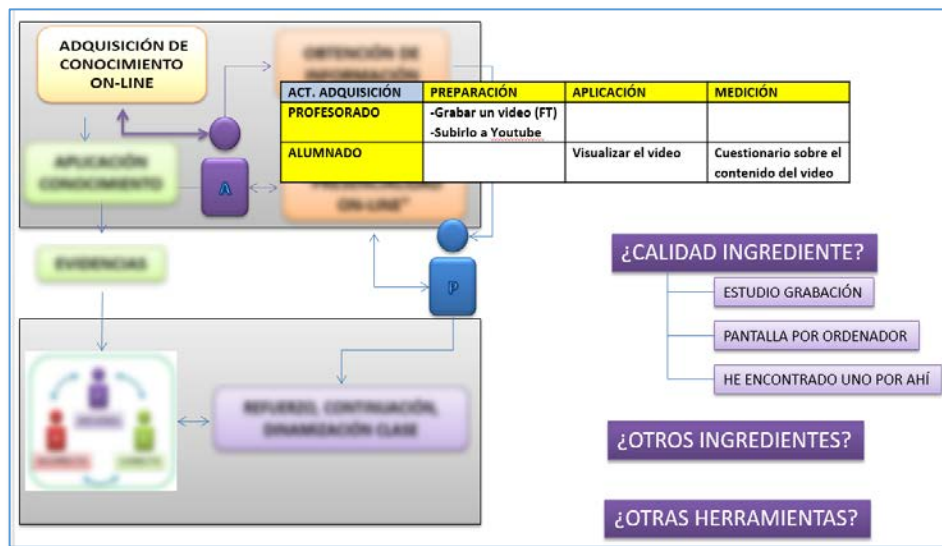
ADQUISICIÓN DE CONOCIMIENTO ON-LINE

| ACT. ADQUISICIÓN | PREPARACIÓN | APLICACIÓN | MEDICIÓN |
|---|---|---|---|
| PROFESORADO | -Grabar un video (FT) -Subirlo a Youtube | | |
| ALUMNADO | | Visualizar el video | Cuestionario sobre el contenido del video |

A

P

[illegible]

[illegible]

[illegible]

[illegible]

¿CALIDAD INGREDIENTE?

ESTUDIO GRABACIÓN

PANTALLA POR ORDENADOR

HE ENCONTRADO UNO POR AHÍ

¿OTROS INGREDIENTES?

¿OTRAS HERRAMIENTAS?